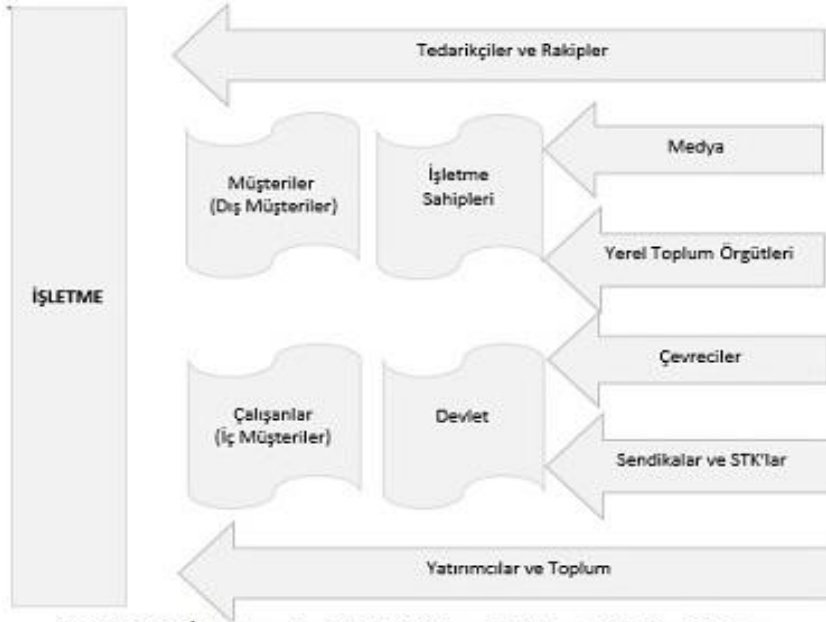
Tedarikçiler ve Rakipler

İŞLETME

Müşteriler (Dış Müşteriler)

İşletme Sahipleri

Medya

Yerel Toplum Örgütleri

Çevreciler

Çalışanlar (İç Müşteriler)

Devlet

Sendikalar ve STK'lar

Yatırımcılar ve Toplum

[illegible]